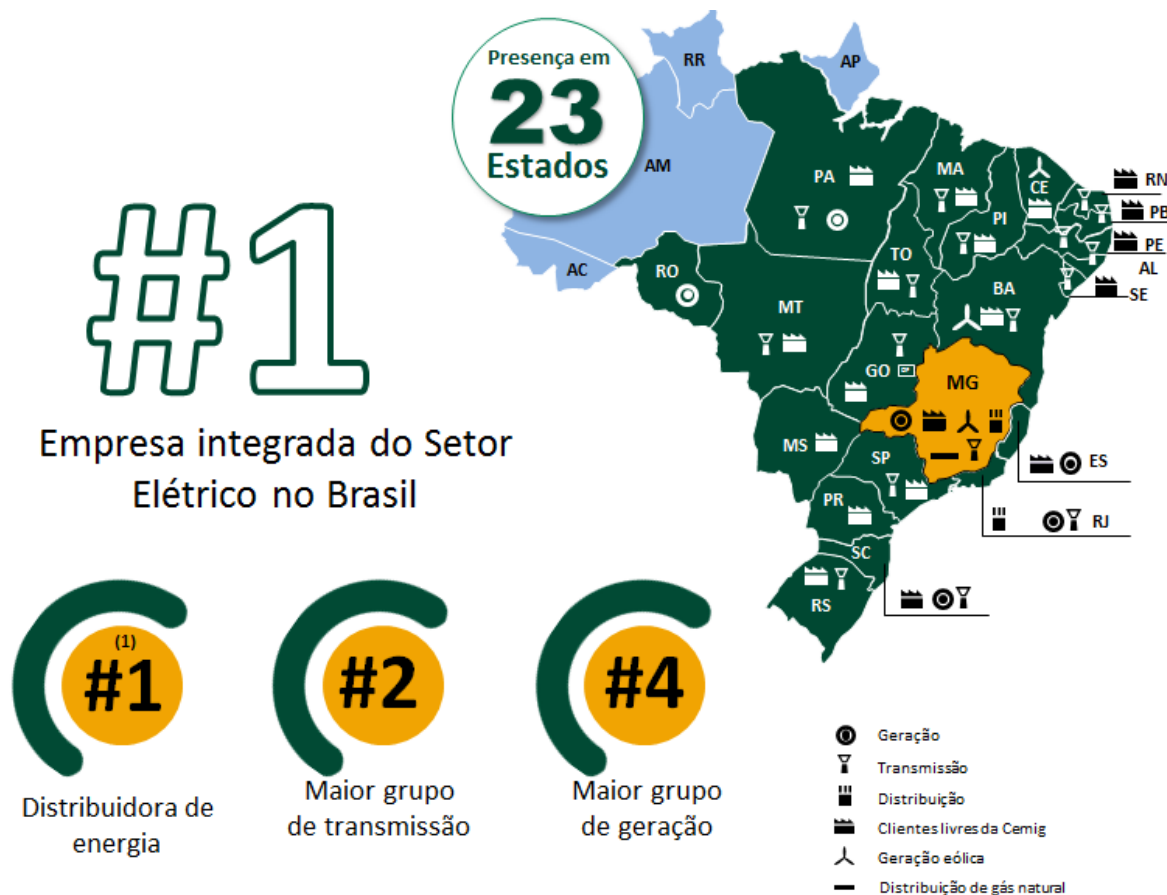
Presença em
23
Estados

#1
Empresa integrada do Setor Elétrico no Brasil

RR
AP
AM
PA
MA
CE
RN
PB
PE
AL
SE
PI
AC
RO
TO
BA
MT
GO
MG
MS
SP
ES
RJ
PR
SC
RS

(1)
#1
Distribuidora de energia

#2
Maior grupo de transmissão

#4
Maior grupo de geração

Geração
Transmissão
Distribuição
Clientes livres da Cemig
Geração eólica
Distribuição de gás natural